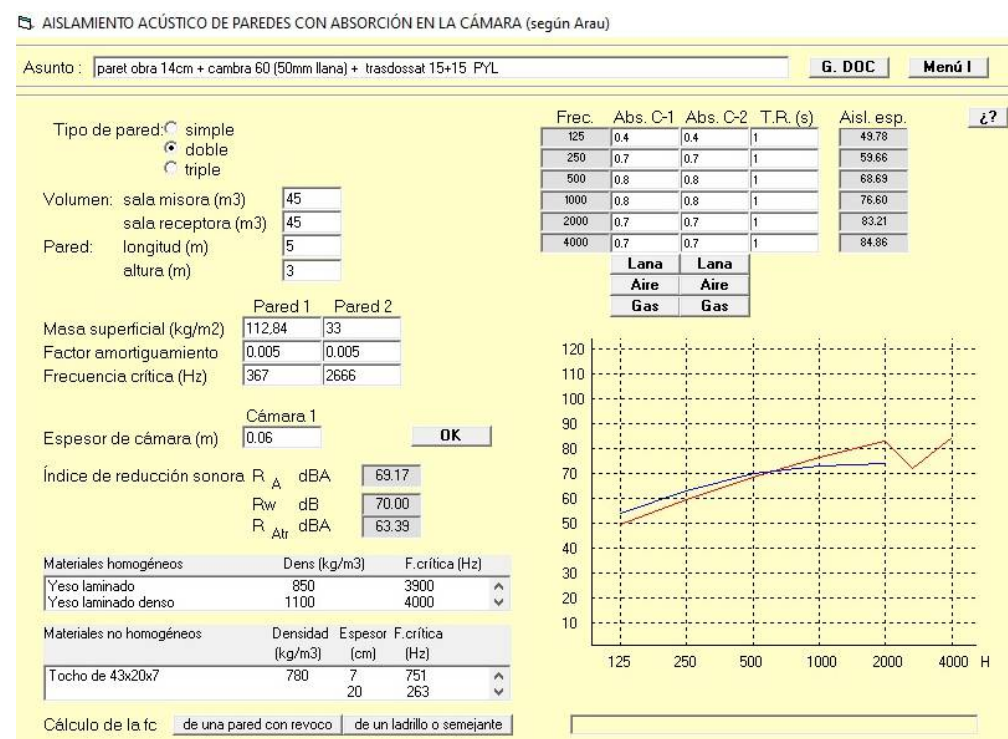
AISLAMIENTO ACÚSTICO DE PAREDES CON ABSORCIÓN EN LA CÁMARA (según Arau)

Asunto : paret obra 14cm + cambra 60 (50mm llana) + trasdossat 15+15 PYL

G. DOC

Menú I

¿?

Tipo de pared: simple
doble
triple

Volumen: sala misora (m3) 45
sala receptora (m3) 45
Pared: longitud (m) 5
altura (m) 3

| | Pared 1 | Pared 2 |
|---|---|---|
| Masa superficial (kg/m2) | 112,84 | 33 |
| Factor amortiguamiento | 0.005 | 0.005 |
| Frecuencia crítica (Hz) | 367 | 2666 |

Cámara 1
Espesor de cámara (m) 0.06

OK

Índice de reducción sonora $R_A$ dBA 69.17
Rw dB 70.00
$R_{Atr}$ dBA 63.39

| Frec. | Abs. C-1 | Abs. C-2 | T.R. (s) | Aisl. esp. |
|---|---|---|---|---|
| 125 | 0.4 | 0.4 | 1 | 49.78 |
| 250 | 0.7 | 0.7 | 1 | 59.66 |
| 500 | 0.8 | 0.8 | 1 | 68.69 |
| 1000 | 0.8 | 0.8 | 1 | 76.60 |
| 2000 | 0.7 | 0.7 | 1 | 83.21 |
| 4000 | 0.7 | 0.7 | 1 | 84.86 |

Lana Lana
Aire Aire
Gas Gas

120
110
100
90
80
70
60
50
40
30
20
10
125 250 500 1000 2000 4000 H

| Materiales homogéneos | Dens (kg/m3) | F.crítica (Hz) |
|---|---|---|
| Yeso laminado | 850 | 3900 |
| Yeso laminado denso | 1100 | 4000 |

| Materiales no homogéneos | Densidad (kg/m3) | Espesor (cm) | F.crítica (Hz) |
|---|---|---|---|
| Tocho de 43x20x7 | 780 | 7 | 751 |
| | | 20 | 263 |

Cálculo de la fc de una pared con revoco de un ladrillo o semejante